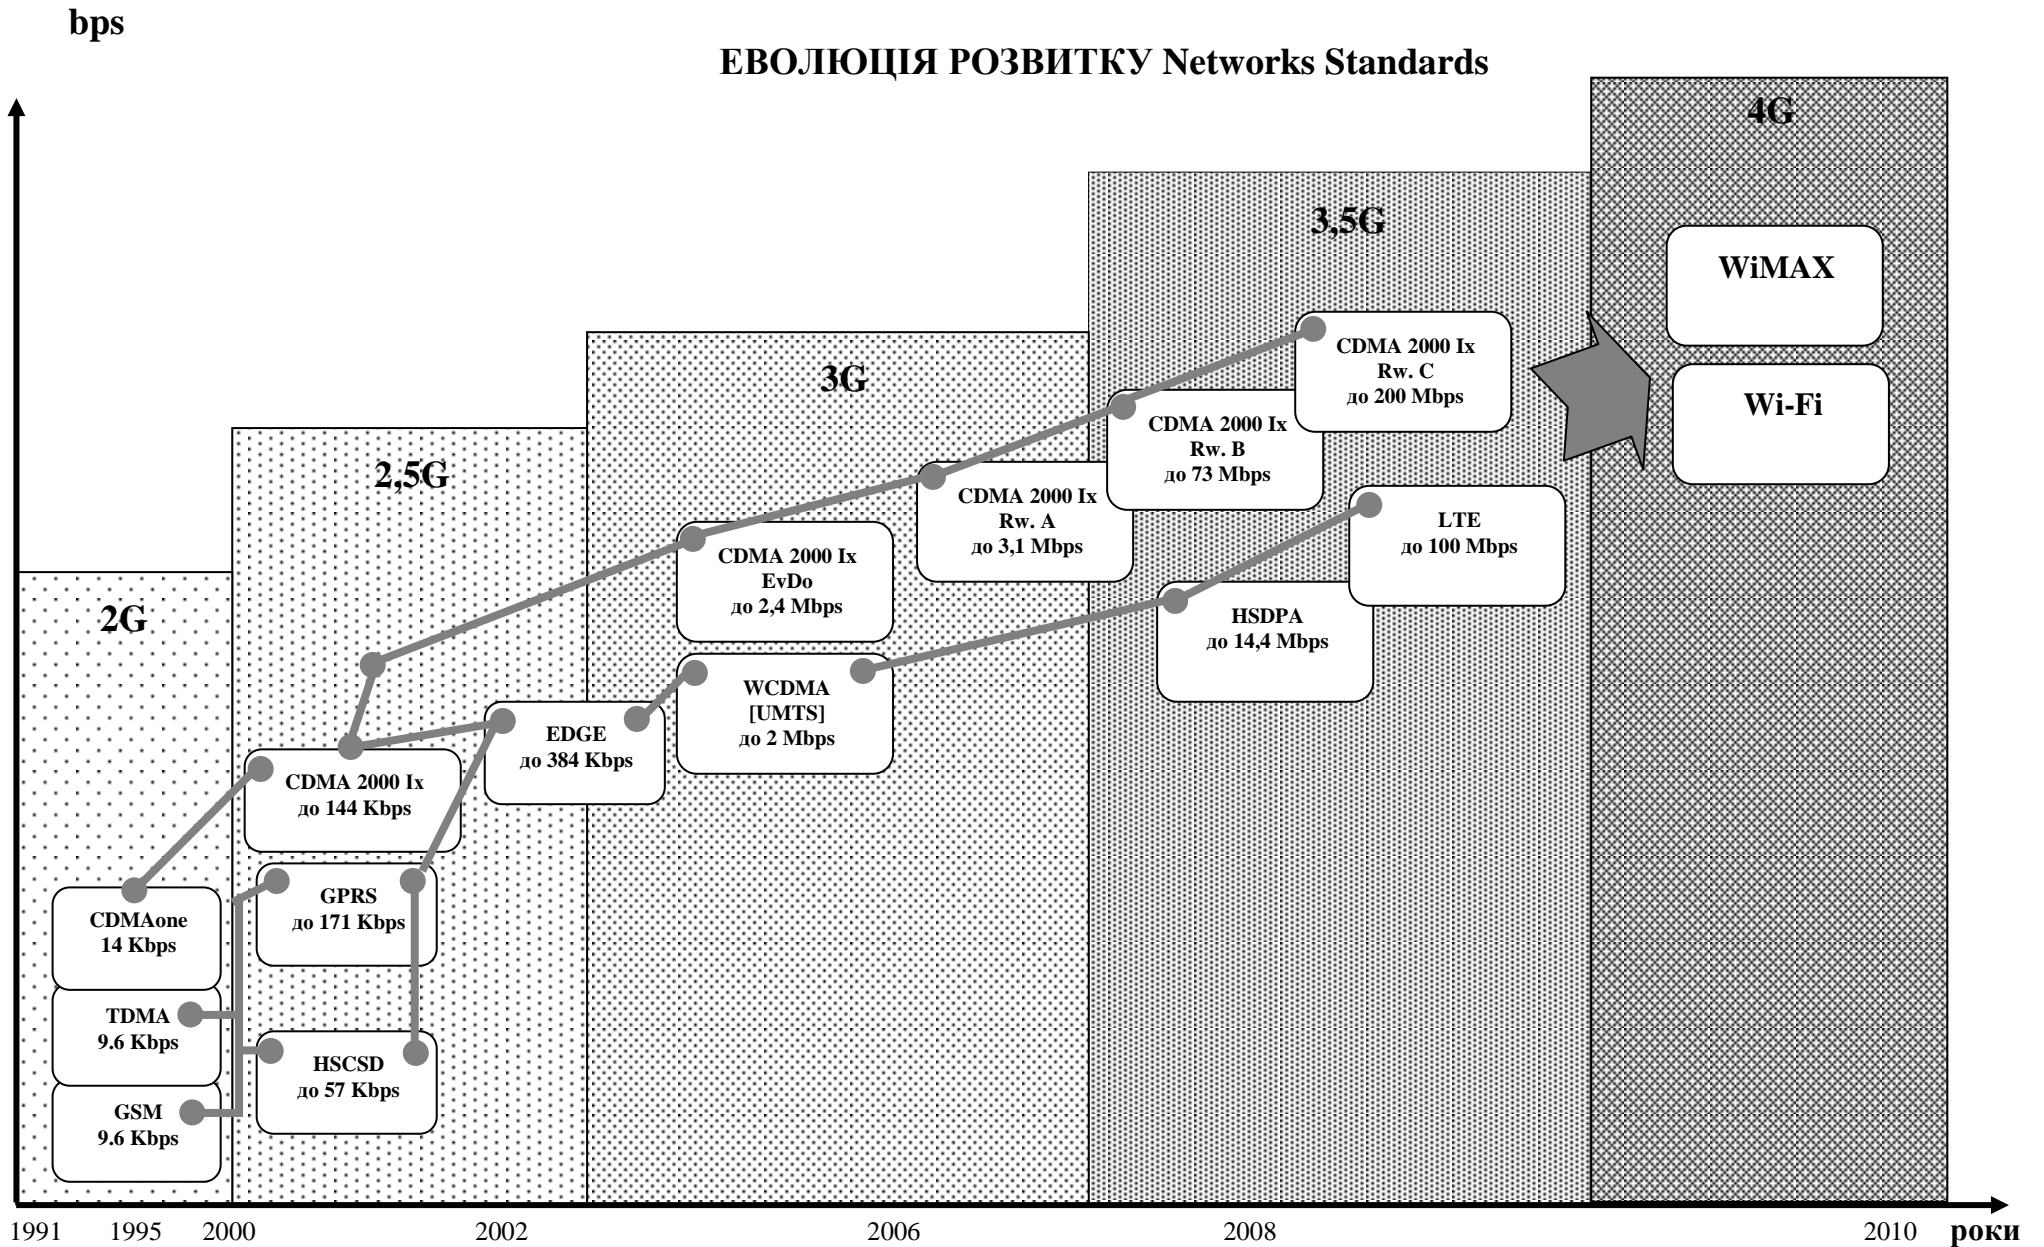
bps

ЕВОЛЮЦІЯ РОЗВИТКУ Networks Standards

4G

3,5G

3G

2,5G

2G

WiMAX

Wi-Fi

CDMA 2000 Ix Rw. C до 200 Mbps

CDMA 2000 Ix Rw. B до 73 Mbps

CDMA 2000 Ix Rw. A до 3,1 Mbps

LTE до 100 Mbps

CDMA 2000 Ix EvDo до 2,4 Mbps

HSDPA до 14,4 Mbps

WCDMA [UMTS] до 2 Mbps

EDGE до 384 Kbps

CDMA 2000 Ix до 144 Kbps

GPRS до 171 Kbps

CDMAone 14 Kbps

TDMA 9.6 Kbps

HSCSD до 57 Kbps

GSM 9.6 Kbps

1991 1995 2000 2002 2006 2008 2010 роки